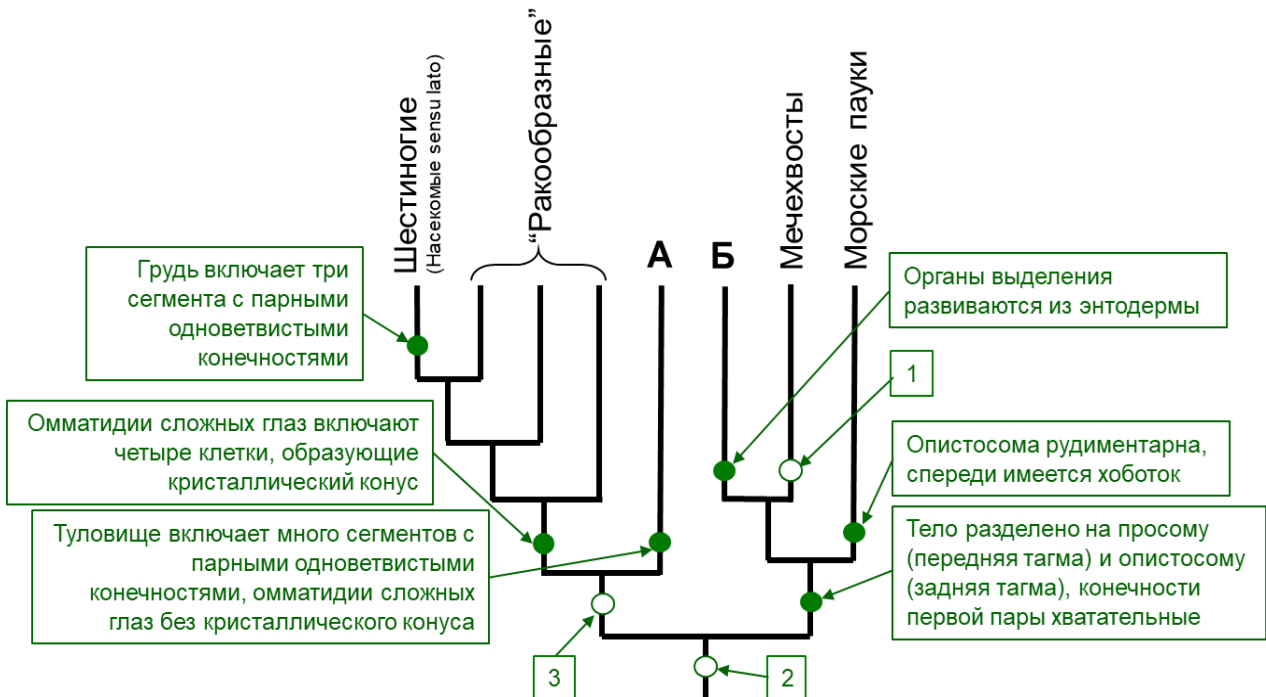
Шестиногие
(Насекомые sensu lato)

"Ракообразные"

А

Б

Мечехвосты

Морские пауки

Грудь включает три сегмента с парными одноветвистыми конечностями

Органы выделения развиваются из энтодермы

1

Омматидии сложных глаз включают четыре клетки, образующие кристаллический конус

Опистосома рудиментарна, спереди имеется хоботок

Туловище включает много сегментов с парными одноветвистыми конечностями, омматидии сложных глаз без кристаллического конуса

Тело разделено на просому (передняя тагма) и опистосому (задняя тагма), конечности первой пары хватательные

3

2